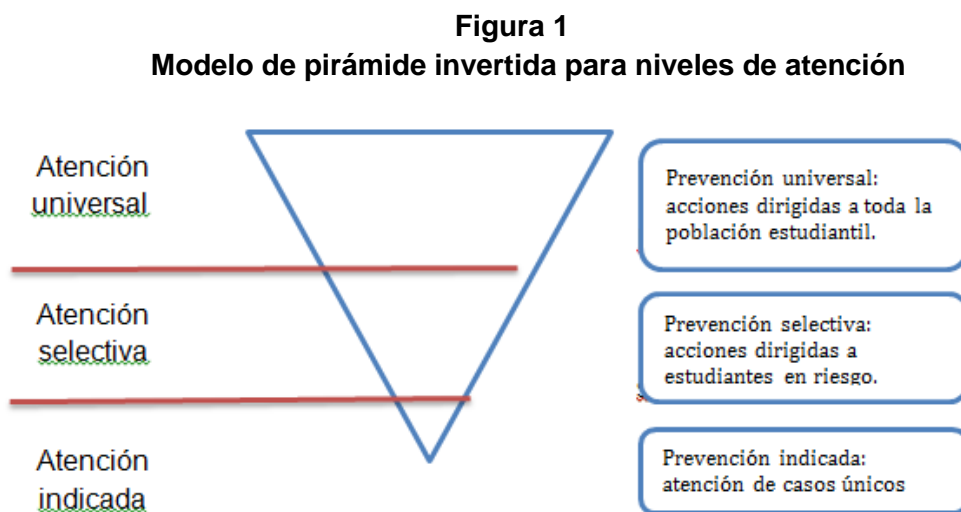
**Figura 1**
**Modelo de pirámide invertida para niveles de atención**

Atención universal

Prevención universal: acciones dirigidas a toda la población estudiantil.

Atención selectiva

Prevención selectiva: acciones dirigidas a estudiantes en riesgo.

Atención indicada

Prevención indicada: atención de casos únicos